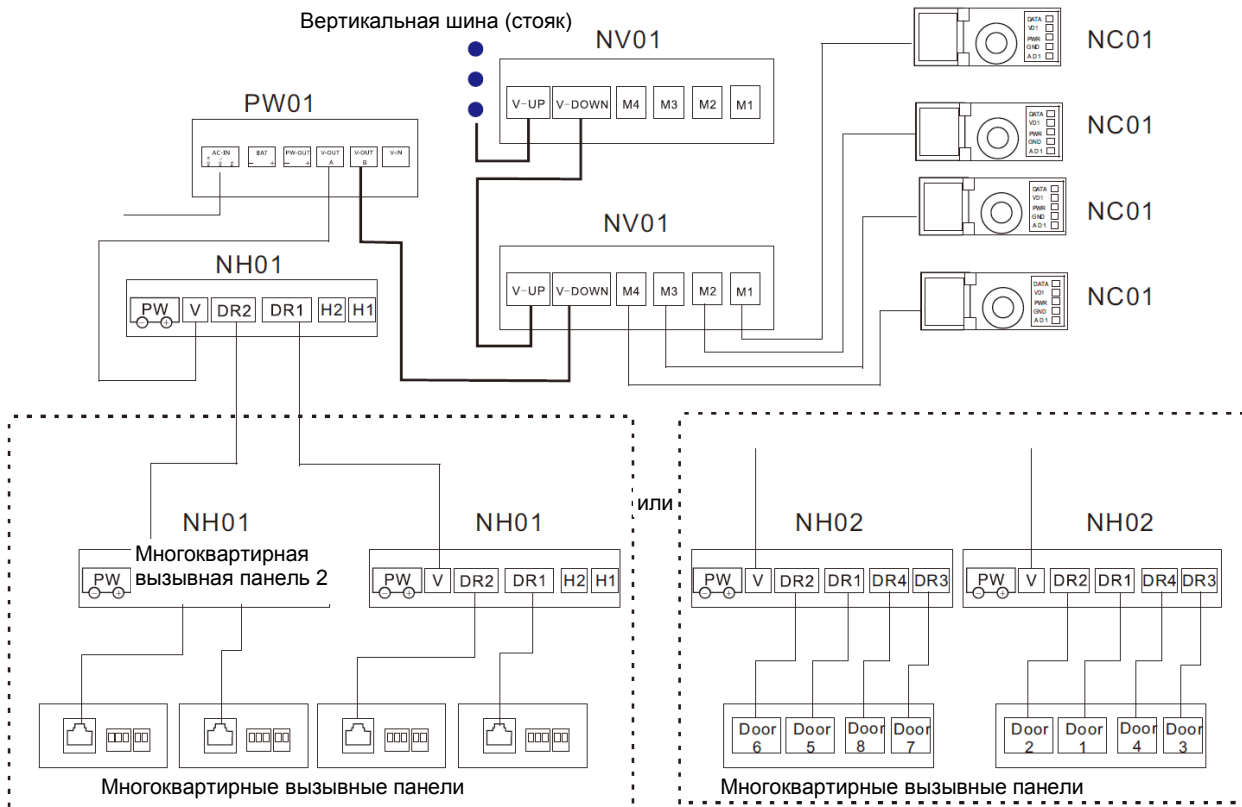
Вертикальная шина (стояк)

NV01

V-UP V-DOWN M4 M3 M2 M1

PW01

AC-IN BAT PW-OUT V-OUT A V-OUT B V-IN

NC01

DATA VD1 PWR GND AD1

NC01

DATA VD1 PWR GND AD1

NC01

DATA VD1 PWR GND AD1

NC01

DATA VD1 PWR GND AD1

NV01

V-UP V-DOWN M4 M3 M2 M1

NH01

PW V DR2 DR1 H2 H1

NH01

Многоквартирная вызывная панель 2

PW

NH01

PW V DR2 DR1 H2 H1

или

NH02

PW V DR2 DR1 DR4 DR3

NH02

PW V DR2 DR1 DR4 DR3

Door 6 Door 5 Door 8 Door 7

Door 2 Door 1 Door 4 Door 3

Многоквартирные вызывные панели

Многоквартирные вызывные панели